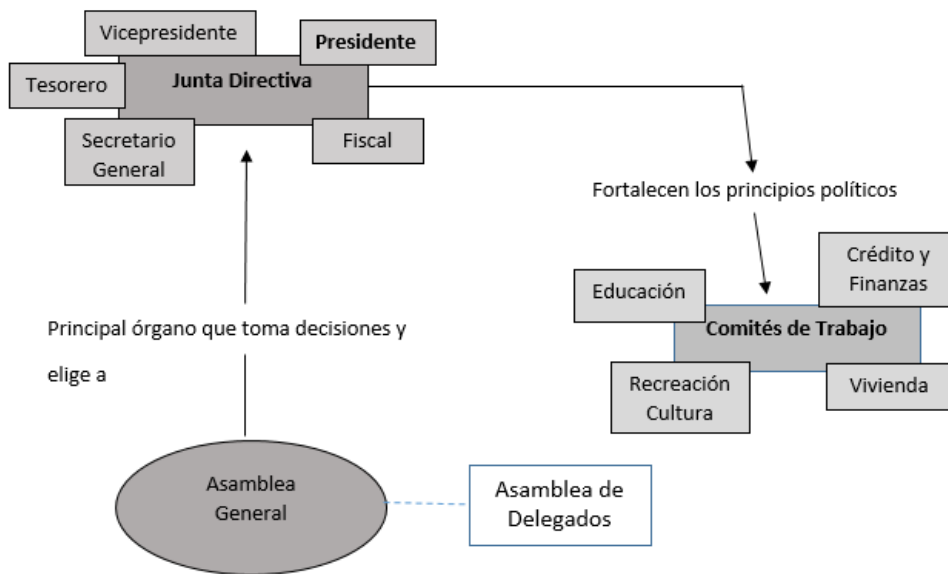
Vicepresidente

Presidente

Tesorero

Junta Directiva

Secretario General

Fiscal

Fortalecen los principios políticos

Crédito y Finanzas

Educación

Comités de Trabajo

Recreación Cultura

Vivienda

Principal órgano que toma decisiones y elige a

Asamblea General

Asamblea de Delegados